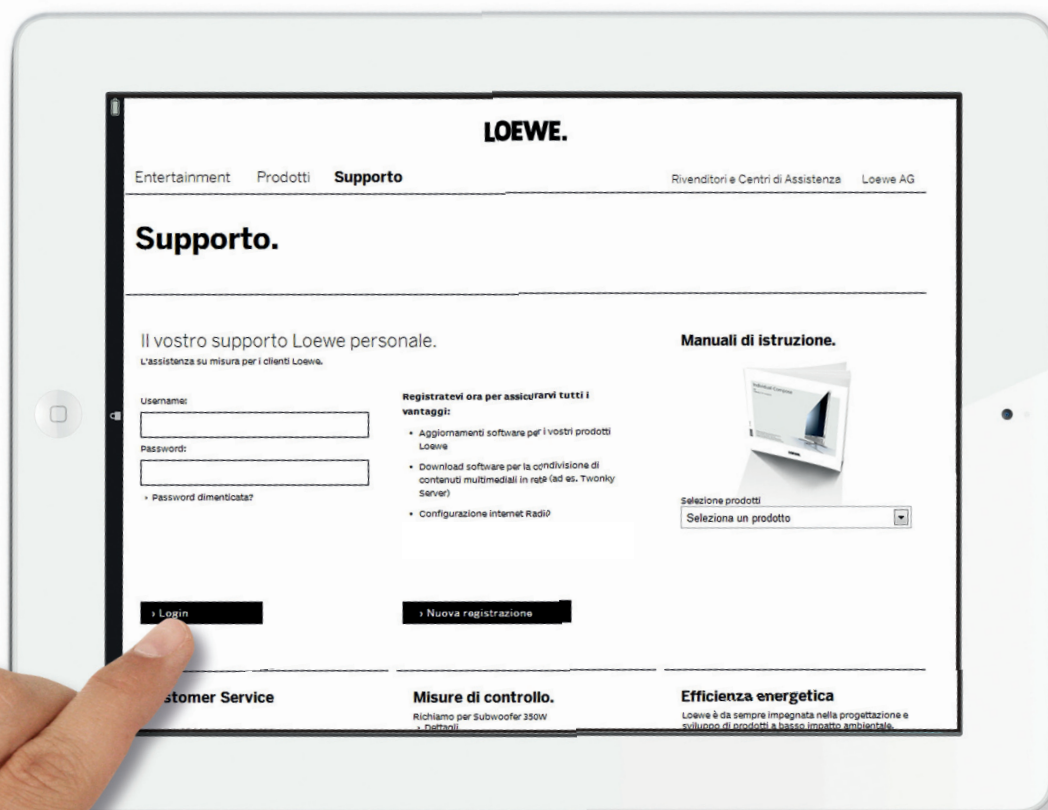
LOEWE.

Entertainment Prodotti **Supporto** Rivenditori e Centri di Assistenza Loewe AG

Supporto.

Il vostro supporto Loewe personale.
L'assistenza su misura per i clienti Loewe.

Username:

Password:

› Password dimenticata?

Registratevi ora per assicurarvi tutti i vantaggi:

• Aggiornamenti software per i vostri prodotti Loewe
• Download software per la condivisione di contenuti multimediali in rete (ad es. Twonky Server)
• Configurazione internet Radio

› Login

› Nuova registrazione

Manuali di istruzione.

Selezione prodotti
Seleziona un prodotto

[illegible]stomer Service

Misure di controllo.
Richiamo per Subwoofer 350W
• Dettagli

Efficienza energetica
Loewe è da sempre impegnata nella progettazione e sviluppo di prodotti a basso impatto ambientale.